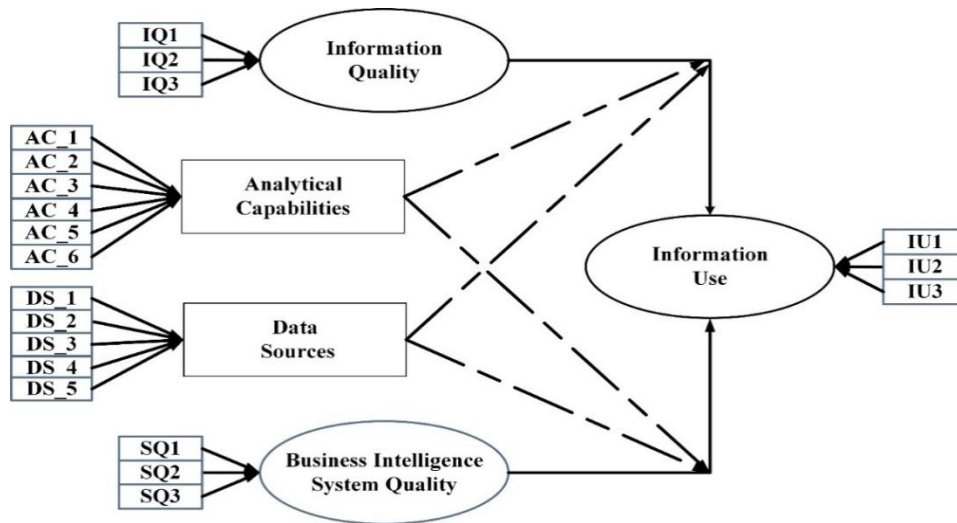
IQ1
IQ2
IQ3

Information Quality

AC_1
AC_2
AC_3
AC_4
AC_5
AC_6

Analytical Capabilities

DS_1
DS_2
DS_3
DS_4
DS_5

Data Sources

Information Use

IU1
IU2
IU3

SQ1
SQ2
SQ3

Business Intelligence System Quality